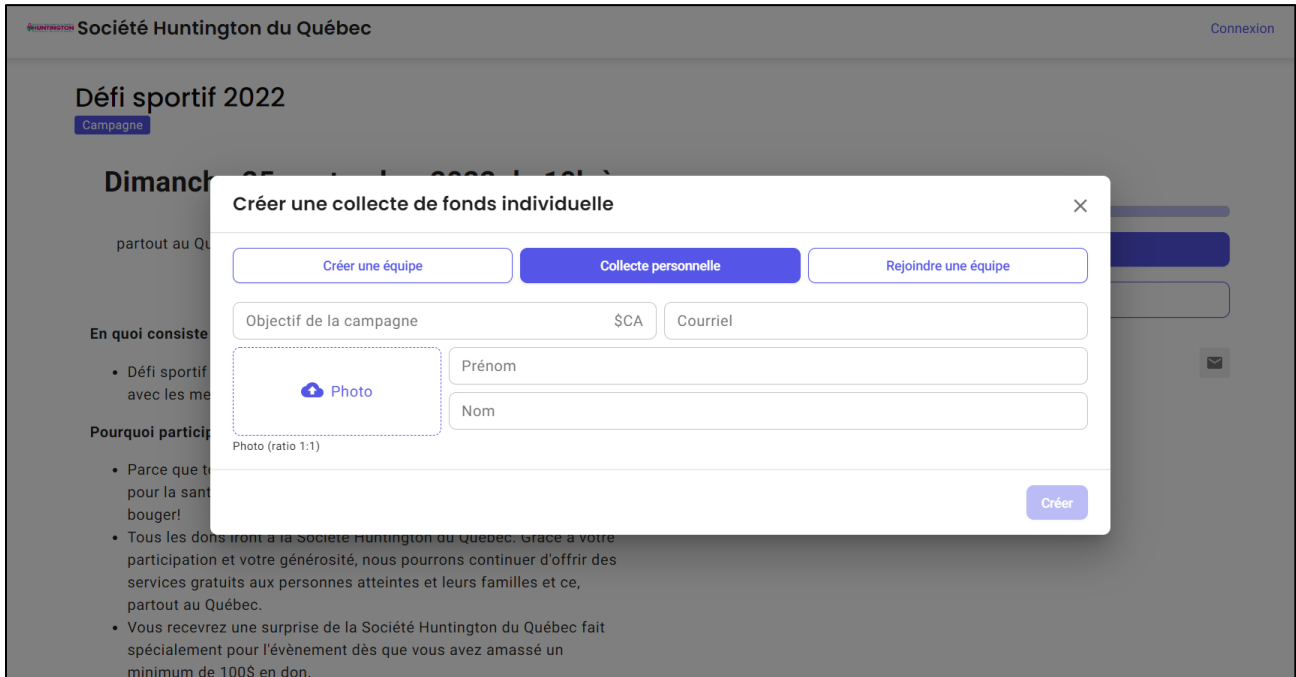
HUNTINGTON Société Huntington du Québec

Connexion

Défi sportif 2022

Campagne

Dimanch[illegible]

partout au Qu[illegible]

En quoi consiste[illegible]

• Défi sportif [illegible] avec les me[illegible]

Pourquoi particip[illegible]

• Parce que t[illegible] pour la sant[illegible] bouger!
• Tous les dons iront à la Société Huntington du Québec. Grâce à votre participation et votre générosité, nous pourrons continuer d'offrir des services gratuits aux personnes atteintes et leurs familles et ce, partout au Québec.
• Vous recevrez une surprise de la Société Huntington du Québec fait spécialement pour l'évènement dès que vous avez amassé un minimum de 100$ en don.

Créer une collecte de fonds individuelle

×

Créer une équipe

Collecte personnelle

Rejoindre une équipe

Objectif de la campagne

$CA

Courriel

Photo

Prénom

Nom

Photo (ratio 1:1)

Créer